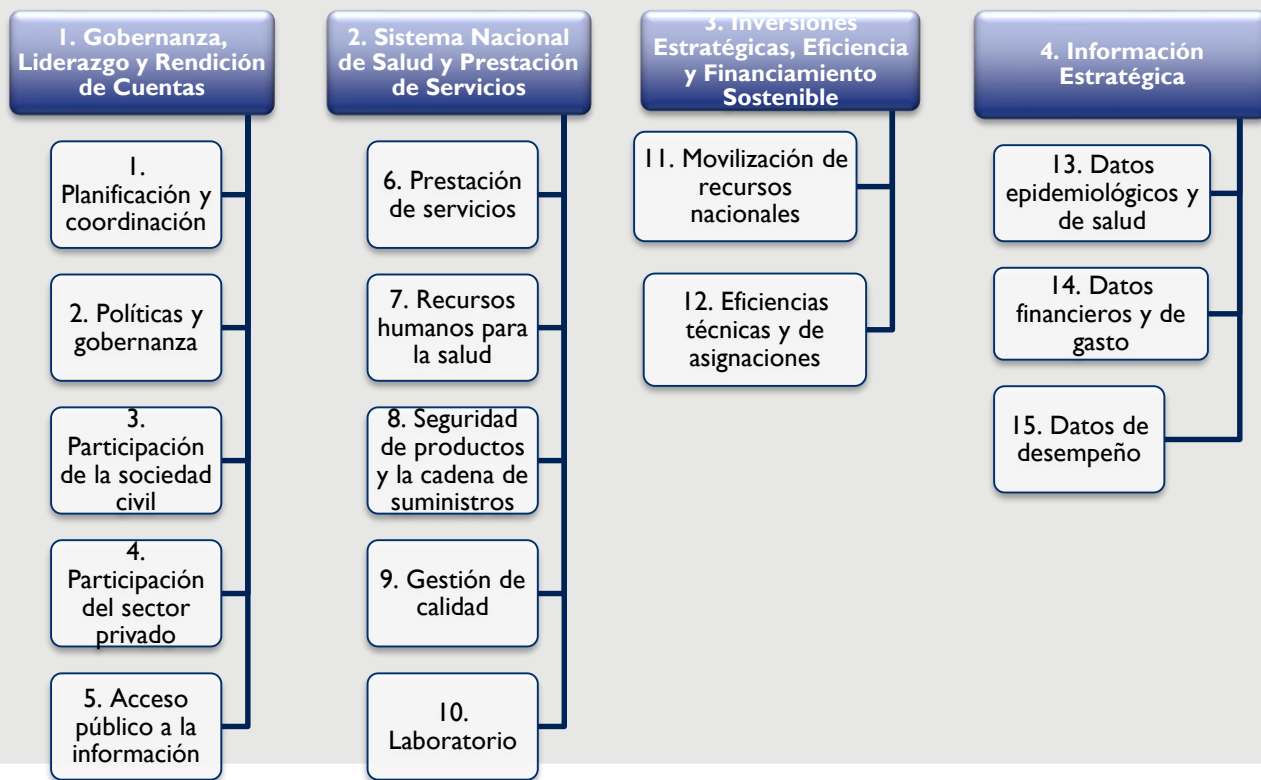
1. Gobernanza, Liderazgo y Rendición de Cuentas

1. Planificación y coordinación

2. Políticas y gobernanza

3. Participación de la sociedad civil

4. Participación del sector privado

5. Acceso público a la información

2. Sistema Nacional de Salud y Prestación de Servicios

6. Prestación de servicios

7. Recursos humanos para la salud

8. Seguridad de productos y la cadena de suministros

9. Gestión de calidad

10. Laboratorio

3. Inversiones Estratégicas, Eficiencia y Financiamiento Sostenible

11. Movilización de recursos nacionales

12. Eficiencias técnicas y de asignaciones

4. Información Estratégica

13. Datos epidemiológicos y de salud

14. Datos financieros y de gasto

15. Datos de desempeño